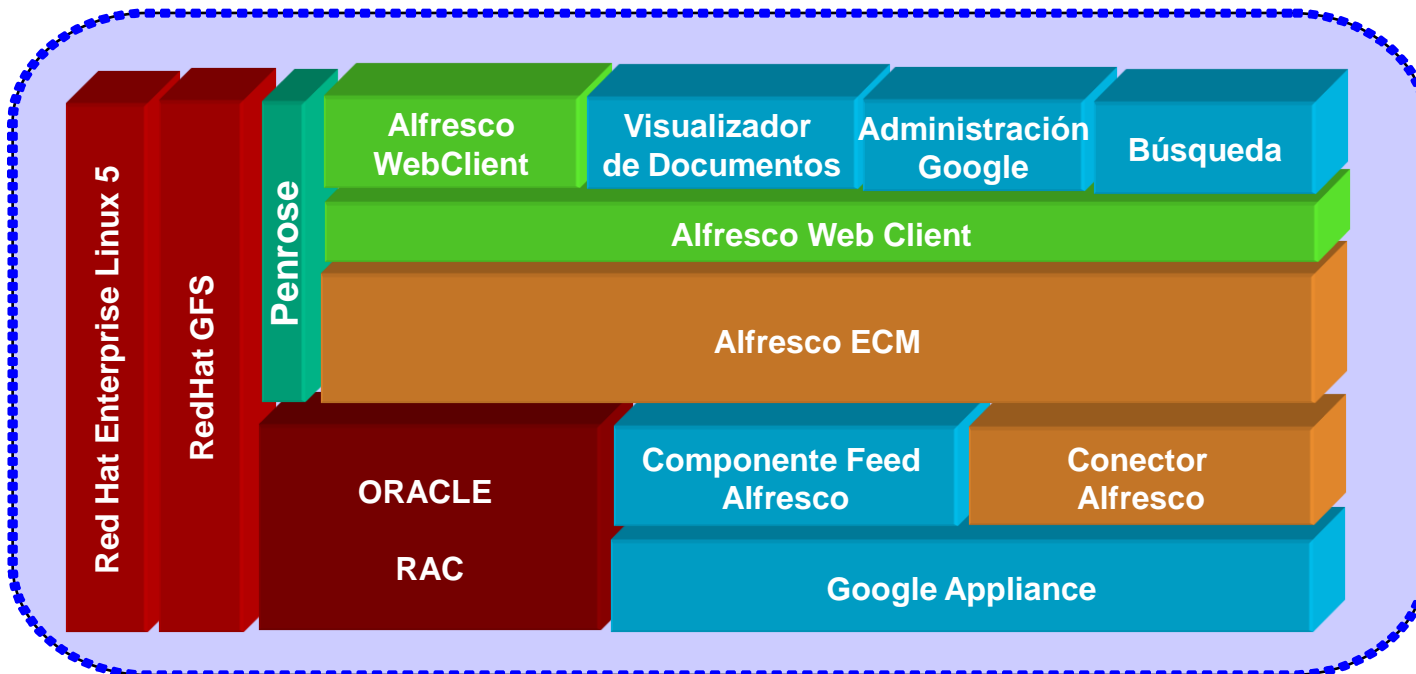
Red Hat Enterprise Linux 5

RedHat GFS

Penrose

Alfresco WebClient

Visualizador de Documentos

Administración Google

Búsqueda

Alfresco Web Client

Alfresco ECM

ORACLE

RAC

Componente Feed Alfresco

Conector Alfresco

Google Appliance